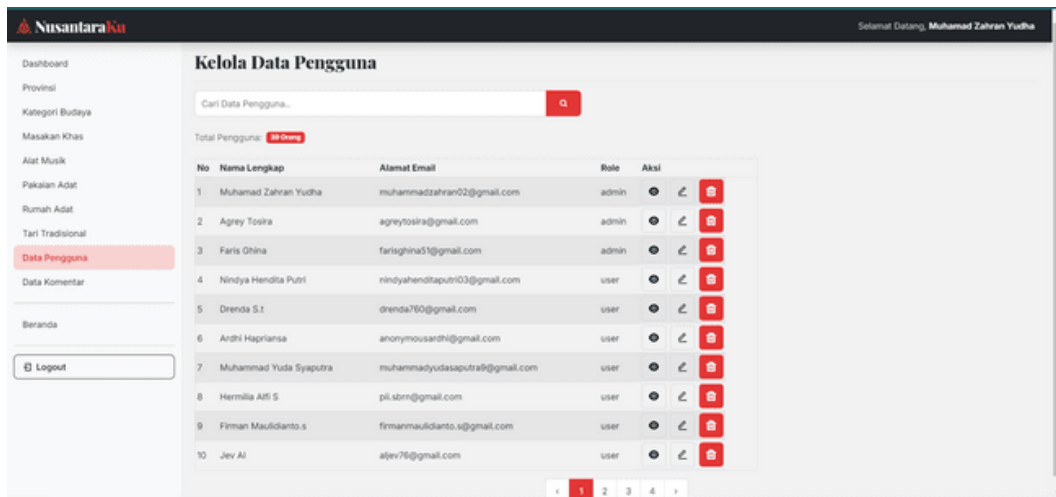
NusantaraKu

Selamat Datang, Muhamad Zahran Yudha

Dashboard
Provinsi
Kategori Budaya
Masakan Khas
Alat Musik
Pakaian Adat
Rumah Adat
Tari Tradisional
Data Pengguna
Data Komentar

Beranda

Logout

Kelola Data Pengguna

Cari Data Pengguna...

Total Pengguna: 39 Orang

| No | Nama Lengkap | Alamat Email | Role | Aksi |
|---|---|---|---|---|
| 1 | Muhamad Zahran Yudha | muhammadzahran02@gmail.com | admin | |
| 2 | Agrey Tosira | agreytosira@gmail.com | admin | |
| 3 | Faris Ghina | farisghina51@gmail.com | admin | |
| 4 | Nindya Hendita Putri | nindyahenditaputri03@gmail.com | user | |
| 5 | Drenda S.t | drenda760@gmail.com | user | |
| 6 | Ardhi Hapriansa | anonymousardhi@gmail.com | user | |
| 7 | Muhammad Yuda Syaputra | muhammadyudasaputra9@gmail.com | user | |
| 8 | Hermilia Alfi S | pil.sbrn@gmail.com | user | |
| 9 | Firman Maulidianto.s | firmanmaulidianto.s@gmail.com | user | |
| 10 | Jev Al | aljev76@gmail.com | user | |

‹ 1 2 3 4 ›